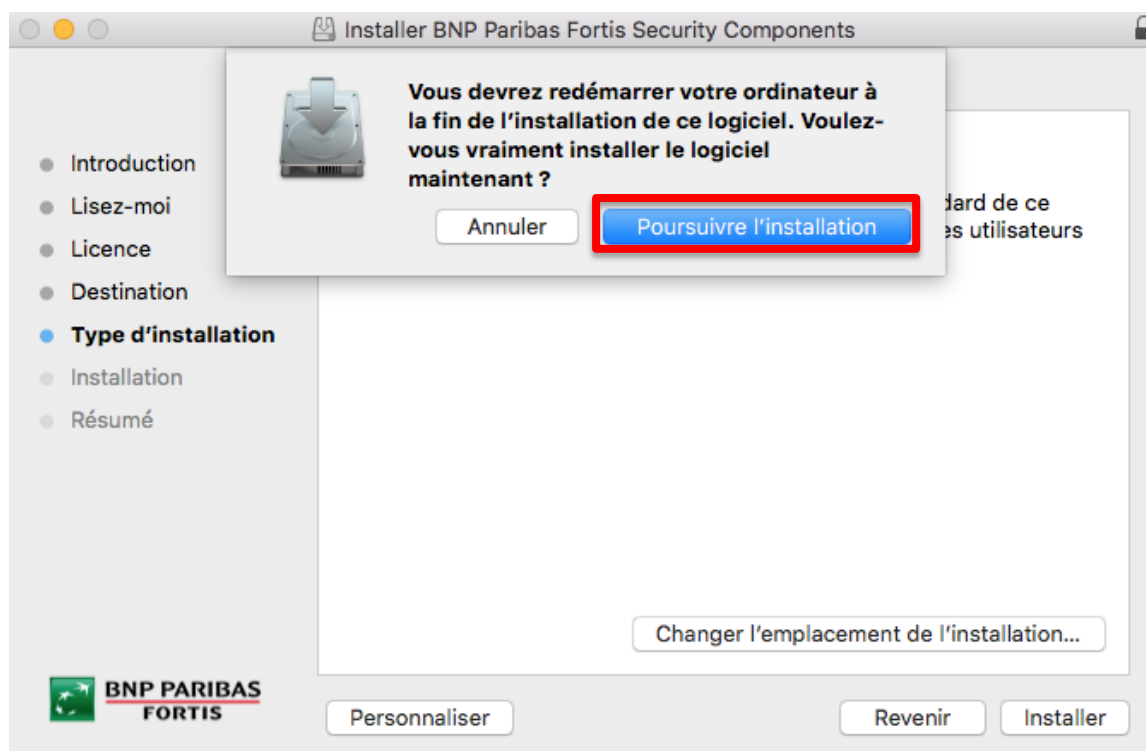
Installer BNP Paribas Fortis Security Components

Vous devrez redémarrer votre ordinateur à la fin de l'installation de ce logiciel. Voulez-vous vraiment installer le logiciel maintenant ?

Annuler

Poursuivre l'installation

Introduction
Lisez-moi
Licence
Destination
Type d'installation
Installation
Résumé

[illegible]dard de ce
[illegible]es utilisateurs

Changer l'emplacement de l'installation…

BNP PARIBAS
FORTIS

Personnaliser

Revenir

Installer